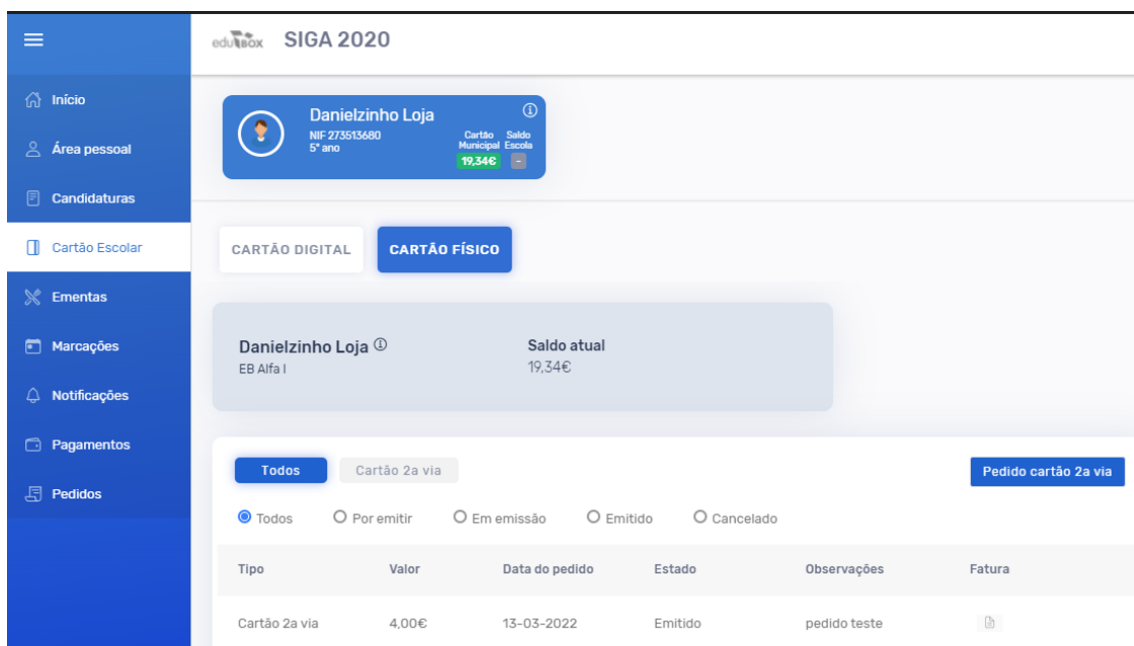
edubox SIGA 2020

Início
Área pessoal
Candidaturas
Cartão Escolar
Ementas
Marcações
Notificações
Pagamentos
Pedidos

Danielzinho Loja
NIF 273513680
5º ano
Cartão Municipal
19,34€
Saldo Escola
-

CARTÃO DIGITAL
CARTÃO FÍSICO

Danielzinho Loja
EB Alfa I
Saldo atual
19,34€

Todos
Cartão 2a via
Pedido cartão 2a via

Todos
Por emitir
Em emissão
Emitido
Cancelado

| Tipo | Valor | Data do pedido | Estado | Observações | Fatura |
|---|---|---|---|---|---|
| Cartão 2a via | 4,00€ | 13-03-2022 | Emitido | pedido teste | |